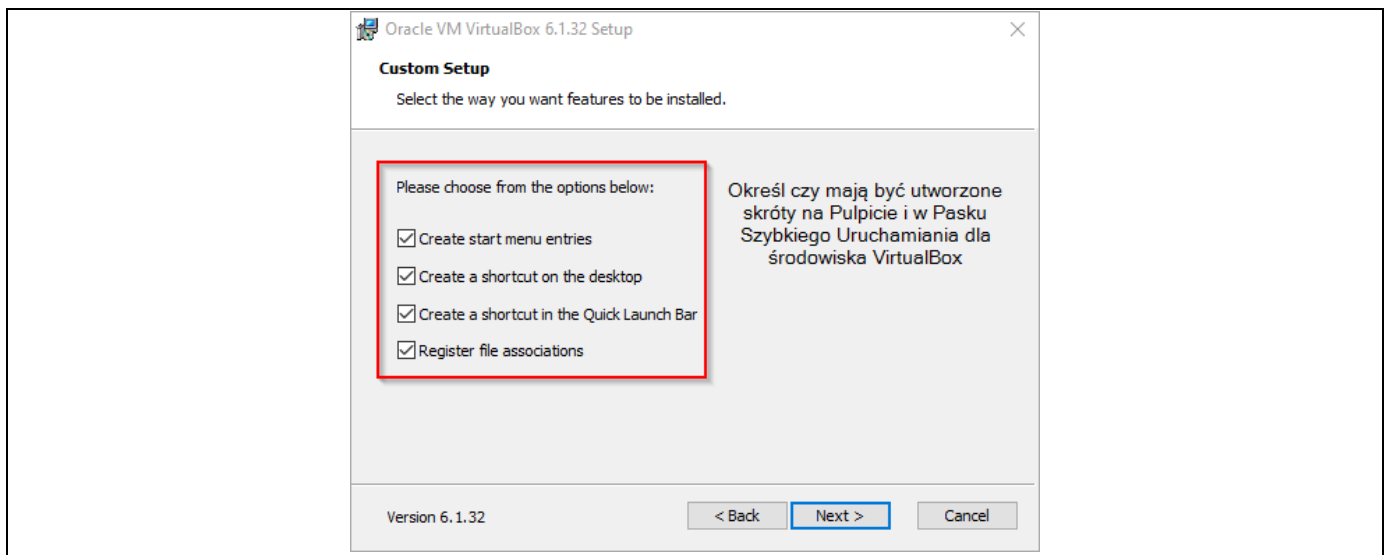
Oracle VM VirtualBox 6.1.32 Setup

Custom Setup

Select the way you want features to be installed.

Please choose from the options below:

Create start menu entries

Create a shortcut on the desktop

Create a shortcut in the Quick Launch Bar

Register file associations

Określ czy mają być utworzone skróty na Pulpicie i w Pasku Szybkiego Uruchamiania dla środowiska VirtualBox

Version 6.1.32

< Back

Next >

Cancel